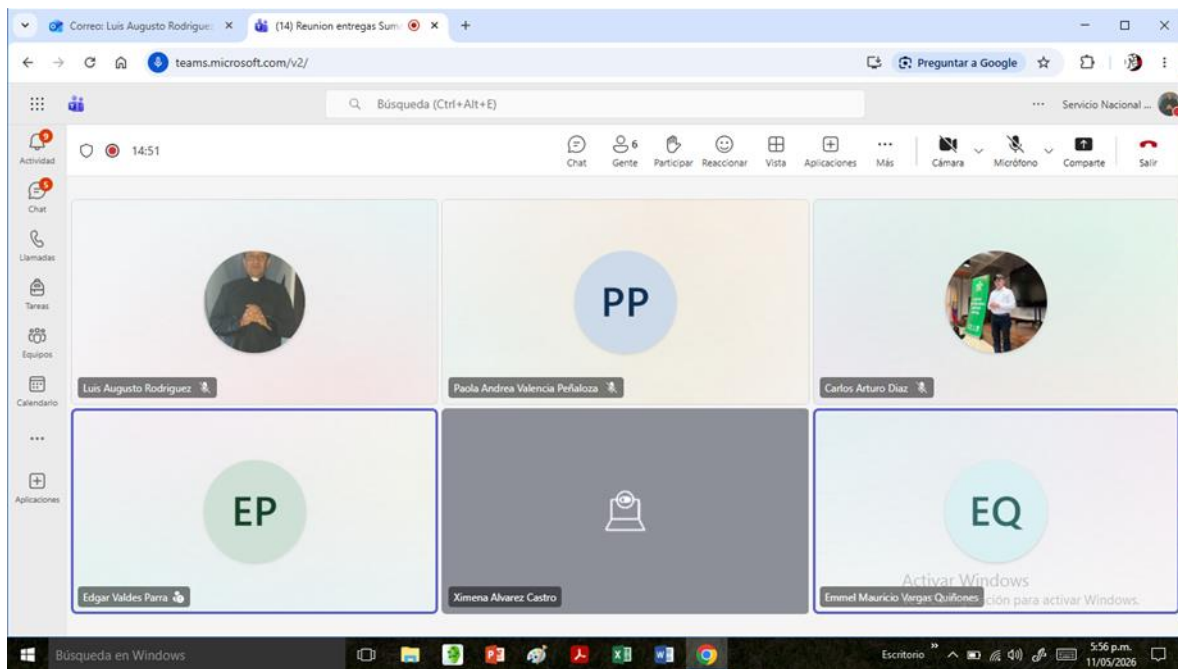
Correo: Luis Augusto Rodrigue: ×
(14) Reunion entregas Sum ×
+

teams.microsoft.com/v2/
Preguntar a Google

Búsqueda (Ctrl+Alt+E)
··· Servicio Nacional ...

9 Actividad
5 Chat
Llamadas
Tareas
Equipos
Calendario
···
Aplicaciones

14:51

Chat
6 Gente
Participar
Reaccionar
Vista
Aplicaciones
Más
Cámara
Micrófono
Comparte
Salir

Luis Augusto Rodriguez

PP
Paola Andrea Valencia Peñaloza

Carlos Arturo Diaz

EP
Edgar Valdes Parra

Ximena Alvarez Castro

EQ
Emmel Mauricio Vargas Quiñones

Activar Windows
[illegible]ción para activar Windows.

Búsqueda en Windows
Escritorio
5:56 p.m.
11/05/2026